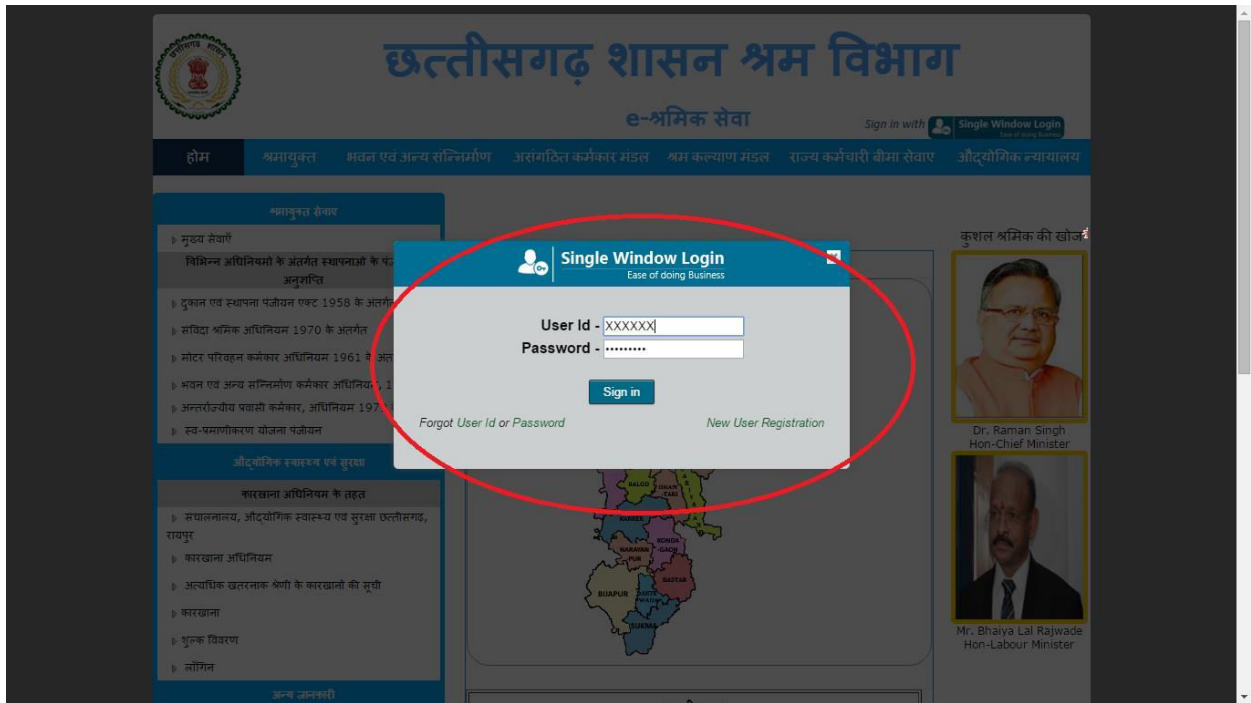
छत्तीसगढ़ शासन श्रम विभाग

e-श्रमिक सेवा

Sign in with Single Window Login Ease of doing Business

होम | श्रमायुक्त | भवन एवं अन्य सन्निर्माण | असंगठित कर्मकार मंडल | श्रम कल्याण मंडल | राज्य कर्मचारी बीमा सेवाए | औद्योगिक न्यायालय

श्रमायुक्त सेवाएं

मुख्य सेवाएँ

विभिन्न अधिनियमों के अंतर्गत स्थापनाओं के पंजीयन/अनुज्ञप्ति

दुकान एवं स्थापना पंजीयन एक्ट 1958 के अंतर्गत

संविदा श्रमिक अधिनियम 1970 के अंतर्गत

मोटर परिवहन कर्मकार अधिनियम 1961 के अंतर्गत

भवन एवं अन्य सन्निर्माण कर्मकार अधिनियम, 1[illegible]

अन्तर्राज्यीय प्रवासी कर्मकार, अधिनियम 1979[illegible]

स्व-प्रमाणीकरण योजना पंजीयन

औद्योगिक स्वास्थ्य एवं सुरक्षा

कारखाना अधिनियम के तहत

संचालनालय, औद्योगिक स्वास्थ्य एवं सुरक्षा छत्तीसगढ़, रायपुर

कारखाना अधिनियम

अत्यधिक खतरनाक श्रेणी के कारखानों की सूची

कारखाना

शुल्क विवरण

लॉगिन

अन्य जानकारी

Single Window Login
Ease of doing Business

User Id - XXXXXX
Password - ·········

Sign in

Forgot User Id or Password

New User Registration

BALOD
UTTAR BASTAR KANKER
KONDAGAON
NARAYANPUR
BASTAR
BIJAPUR
DANTEWADA
SUKMA

कुशल श्रमिक की खोज

Dr. Raman Singh
Hon-Chief Minister

Mr. Bhaiya Lal Rajwade
Hon-Labour Minister